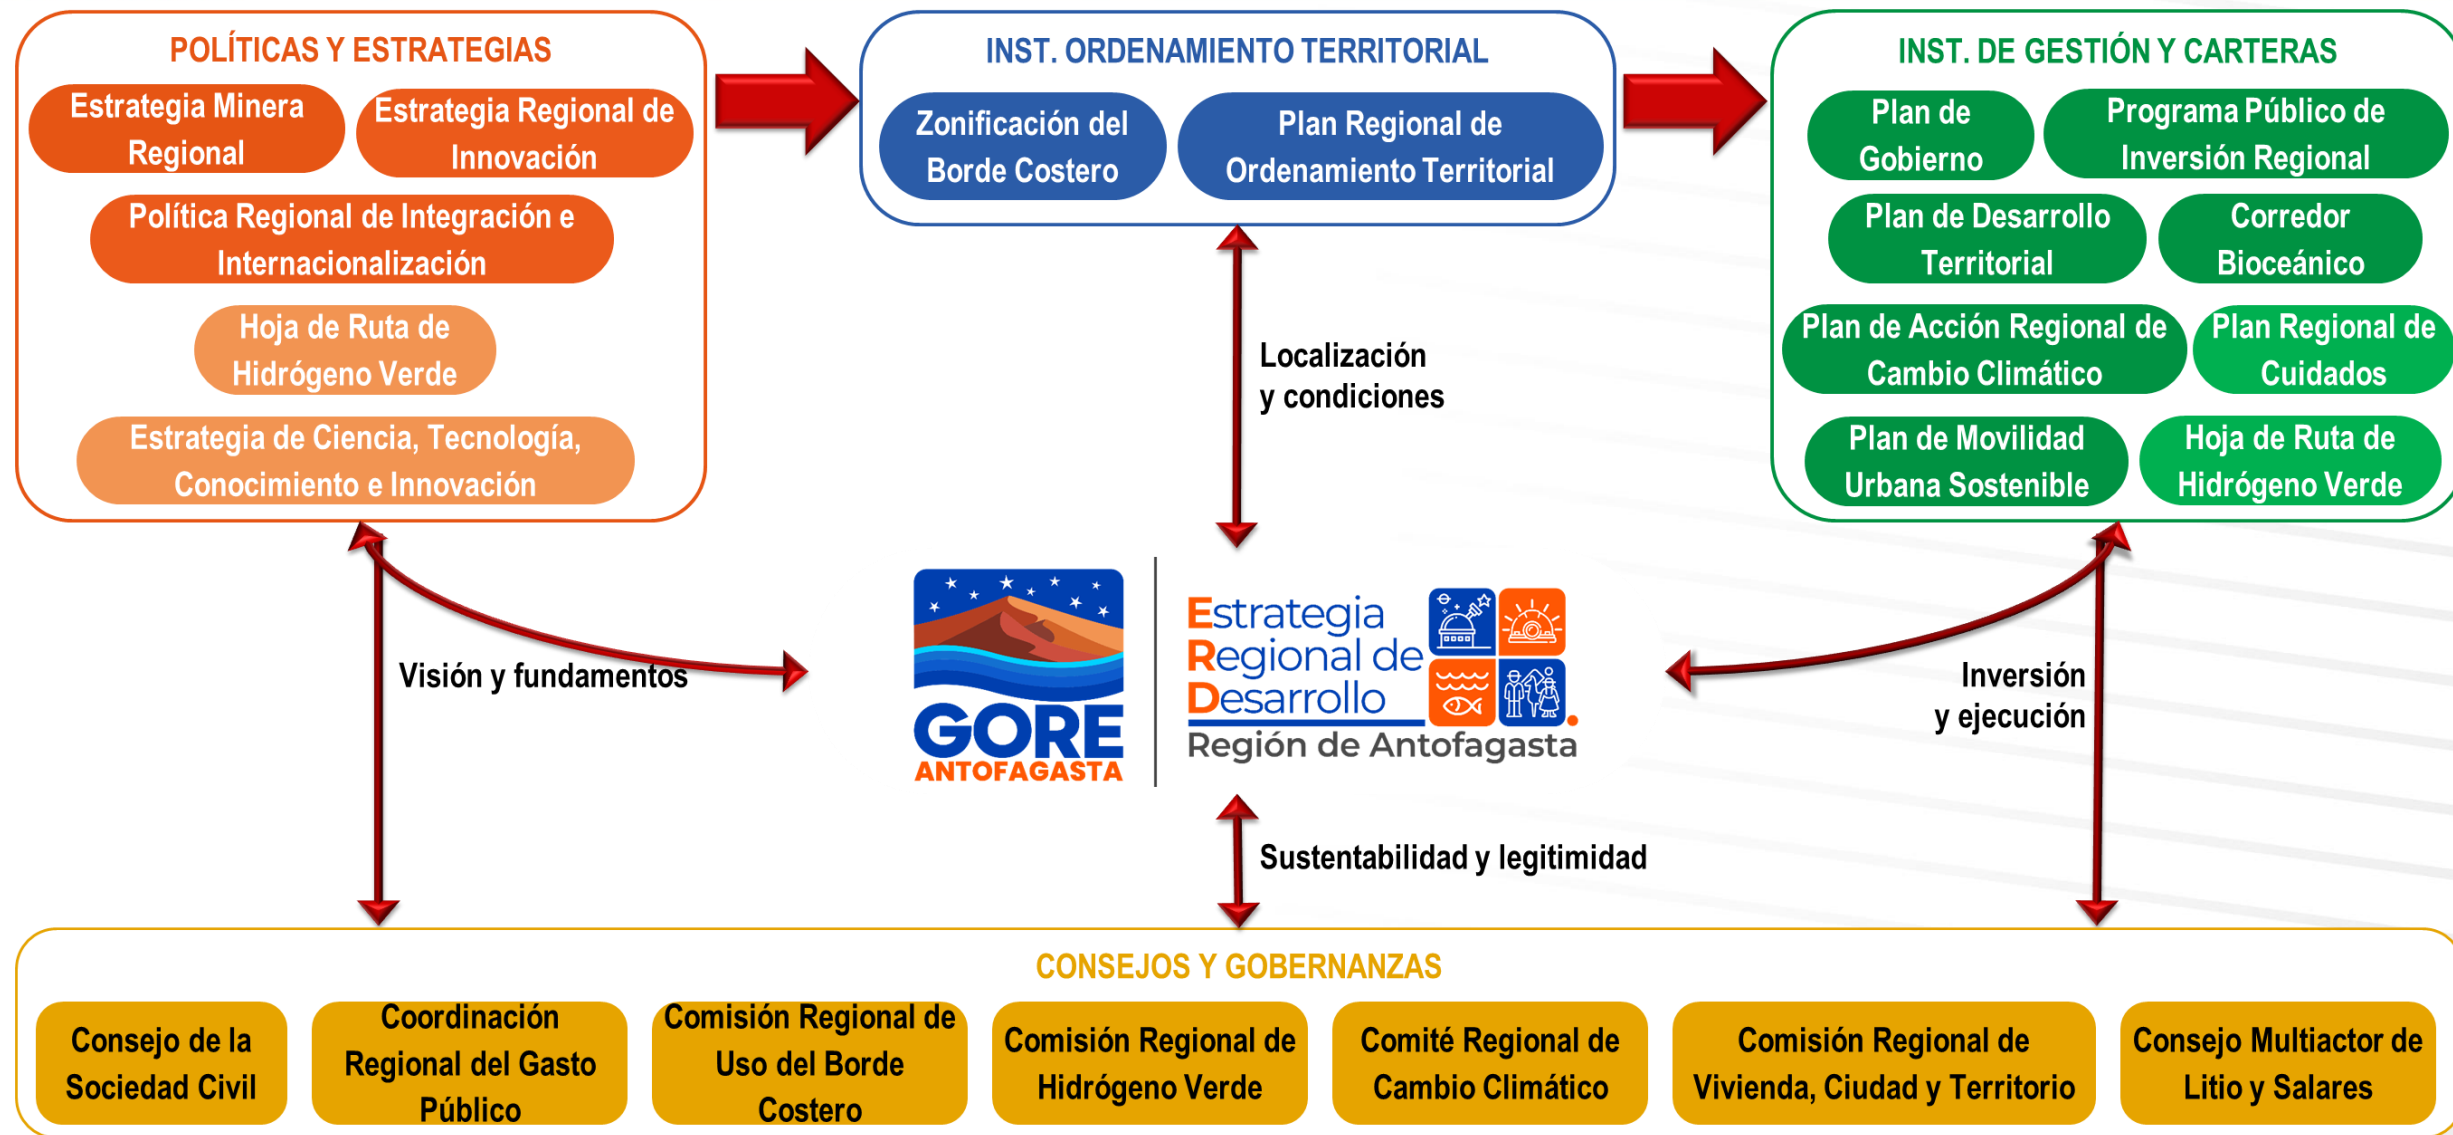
POLÍTICAS Y ESTRATEGIAS

Estrategia Minera Regional

Estrategia Regional de Innovación

Política Regional de Integración e Internacionalización

Hoja de Ruta de Hidrógeno Verde

Estrategia de Ciencia, Tecnología, Conocimiento e Innovación

INST. ORDENAMIENTO TERRITORIAL

Zonificación del Borde Costero

Plan Regional de Ordenamiento Territorial

INST. DE GESTIÓN Y CARTERAS

Plan de Gobierno

Programa Público de Inversión Regional

Plan de Desarrollo Territorial

Corredor Bioceánico

Plan de Acción Regional de Cambio Climático

Plan Regional de Cuidados

Plan de Movilidad Urbana Sostenible

Hoja de Ruta de Hidrógeno Verde

Localización y condiciones

Visión y fundamentos

GORE ANTOFAGASTA

Estrategia Regional de Desarrollo Región de Antofagasta

Inversión y ejecución

Sustentabilidad y legitimidad

CONSEJOS Y GOBERNANZAS

Consejo de la Sociedad Civil

Coordinación Regional del Gasto Público

Comisión Regional de Uso del Borde Costero

Comisión Regional de Hidrógeno Verde

Comité Regional de Cambio Climático

Comisión Regional de Vivienda, Ciudad y Territorio

Consejo Multiactor de Litio y Salares